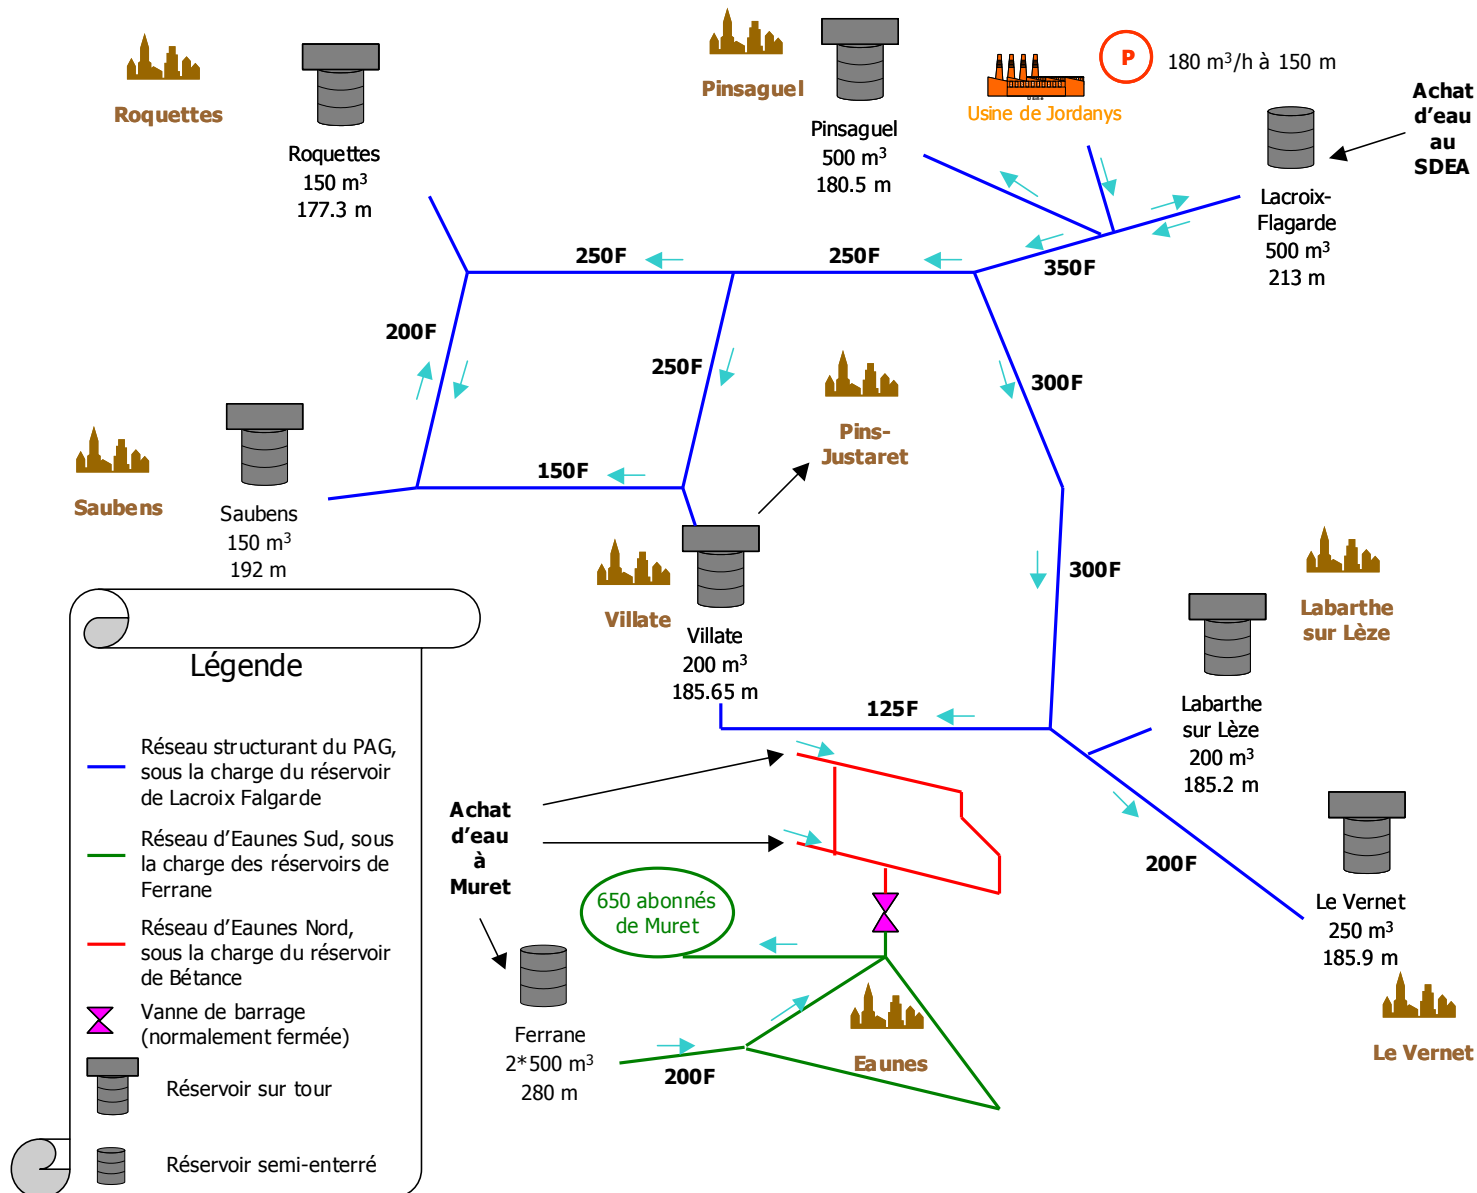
Roquettes

Roquettes
150 m$^3$
177.3 m

Pinsaguel

Pinsaguel
500 m$^3$
180.5 m

Usine de Jordanys

P 180 m$^3$/h à 150 m

Achat d'eau au SDEA

Lacroix-Flagarde
500 m$^3$
213 m

250F

250F

350F

200F

250F

300F

Pins-Justaret

Saubens

Saubens
150 m$^3$
192 m

150F

Villate

Villate
200 m$^3$
185.65 m

300F

Labarthe sur Lèze

Labarthe sur Lèze
200 m$^3$
185.2 m

125F

Légende

Réseau structurant du PAG, sous la charge du réservoir de Lacroix Falgarde

Réseau d'Eaunes Sud, sous la charge des réservoirs de Ferrane

Réseau d'Eaunes Nord, sous la charge du réservoir de Bétance

Vanne de barrage (normalement fermée)

Réservoir sur tour

Réservoir semi-enterré

Achat d'eau à Muret

650 abonnés de Muret

200F

Le Vernet
250 m$^3$
185.9 m

Ferrane
2*500 m$^3$
280 m

200F

Eaunes

Le Vernet